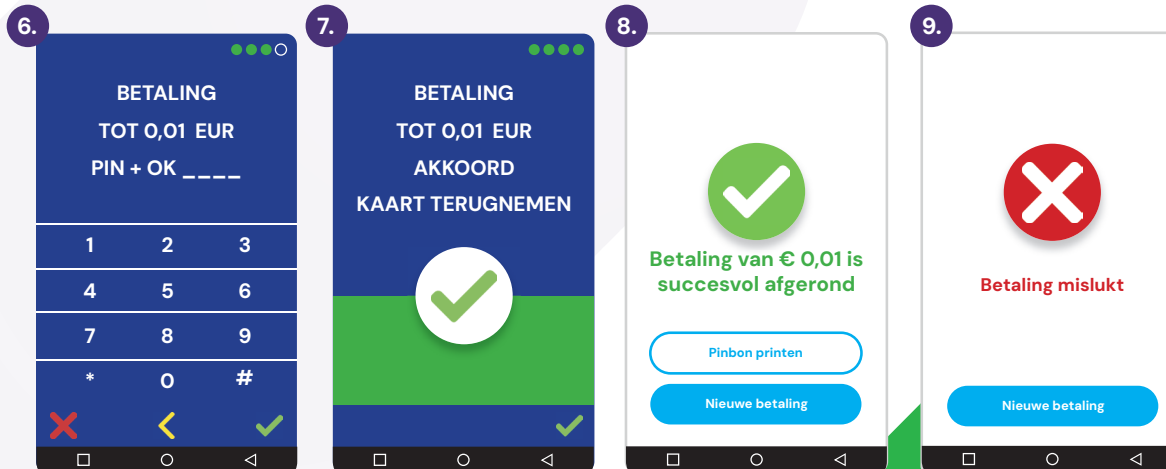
6.

BETALING
TOT 0,01 EUR
PIN + OK ____

| 1 | 2 | 3 |
|---|---|---|
| 4 | 5 | 6 |
| 7 | 8 | 9 |
| * | 0 | # |

7.

BETALING
TOT 0,01 EUR
AKKOORD
KAART TERUGNEMEN

8.

Betaling van € 0,01 is succesvol afgerond

Pinbon printen

Nieuwe betaling

9.

Betaling mislukt

Nieuwe betaling